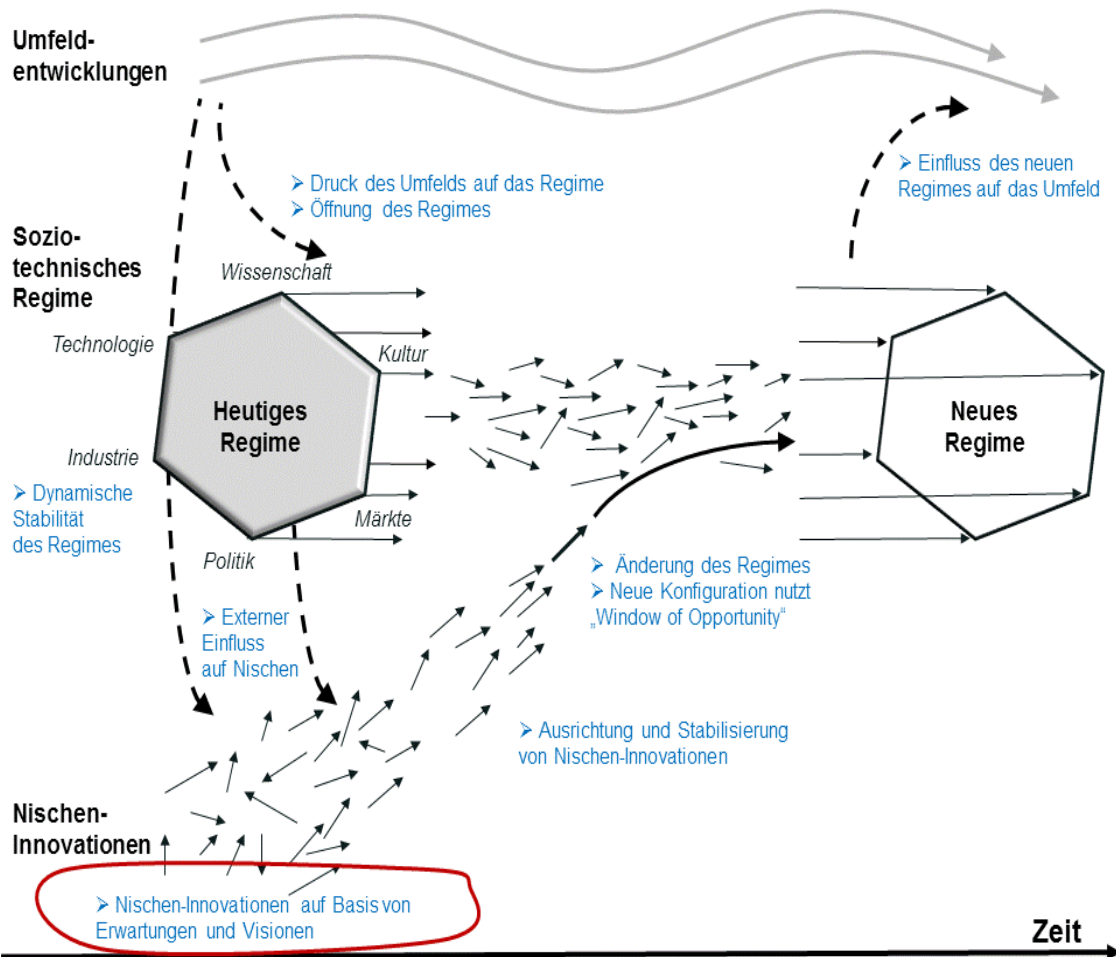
Umfeldentwicklungen

➢ Druck des Umfelds auf das Regime
➢ Öffnung des Regimes

➢ Einfluss des neuen Regimes auf das Umfeld

Soziotechnisches Regime

Wissenschaft
Technologie
Kultur
Heutiges Regime
Industrie
Märkte
Politik

Neues Regime

➢ Dynamische Stabilität des Regimes

➢ Änderung des Regimes
➢ Neue Konfiguration nutzt „Window of Opportunity"

➢ Externer Einfluss auf Nischen

➢ Ausrichtung und Stabilisierung von Nischen-Innovationen

Nischen-Innovationen

➢ Nischen-Innovationen auf Basis von Erwartungen und Visionen

Zeit